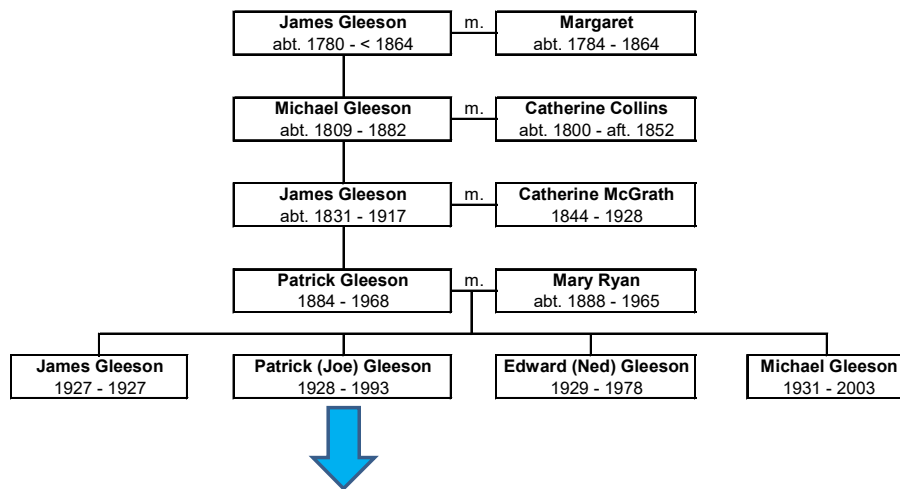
James Gleeson
abt. 1780 - < 1864

m.

Margaret
abt. 1784 - 1864

Michael Gleeson
abt. 1809 - 1882

m.

Catherine Collins
abt. 1800 - aft. 1852

James Gleeson
abt. 1831 - 1917

m.

Catherine McGrath
1844 - 1928

Patrick Gleeson
1884 - 1968

m.

Mary Ryan
abt. 1888 - 1965

James Gleeson
1927 - 1927

Patrick (Joe) Gleeson
1928 - 1993

Edward (Ned) Gleeson
1929 - 1978

Michael Gleeson
1931 - 2003